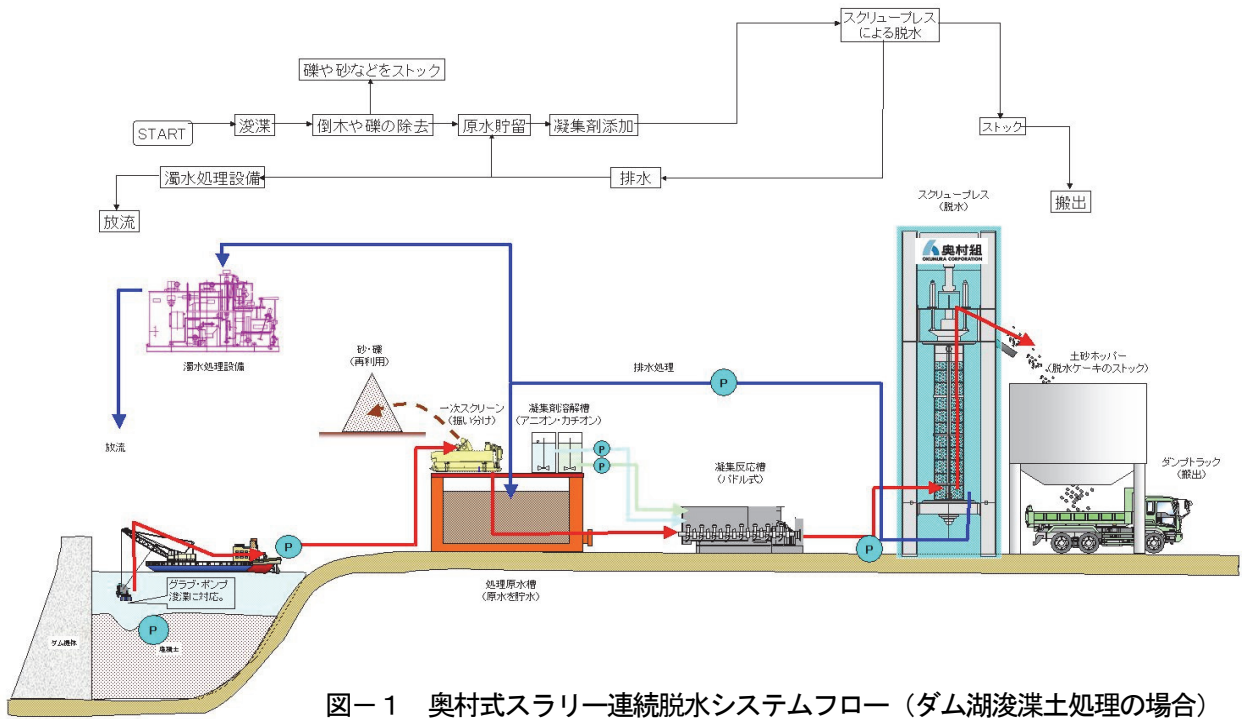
スクリュープレスによる脱水

礫や砂などをストック

START
浚渫
倒木や礫の除去
原水貯留
凝集剤添加
ストック

濁水処理設備
排水
搬出

放流

スクリュープレス（脱水）

奥村組
OKUMURA CORPORATION

濁水処理設備

砂・礫（再利用）

一次スクリーン（振い分け）

凝集剤溶解槽（アニオン・カチオン）

排水処理

P

P
P

土砂ホッパー（脱水ケーキのストック）

放流

凝集反応槽（パドル式）

ダンプトラック（搬出）

P

P

グラブ・ポンプ浚渫に対応。

P

処理原水槽（原水を貯水）

ダム堤体

堆積土

図－１　奥村式スラリー連続脱水システムフロー（ダム湖浚渫土処理の場合）